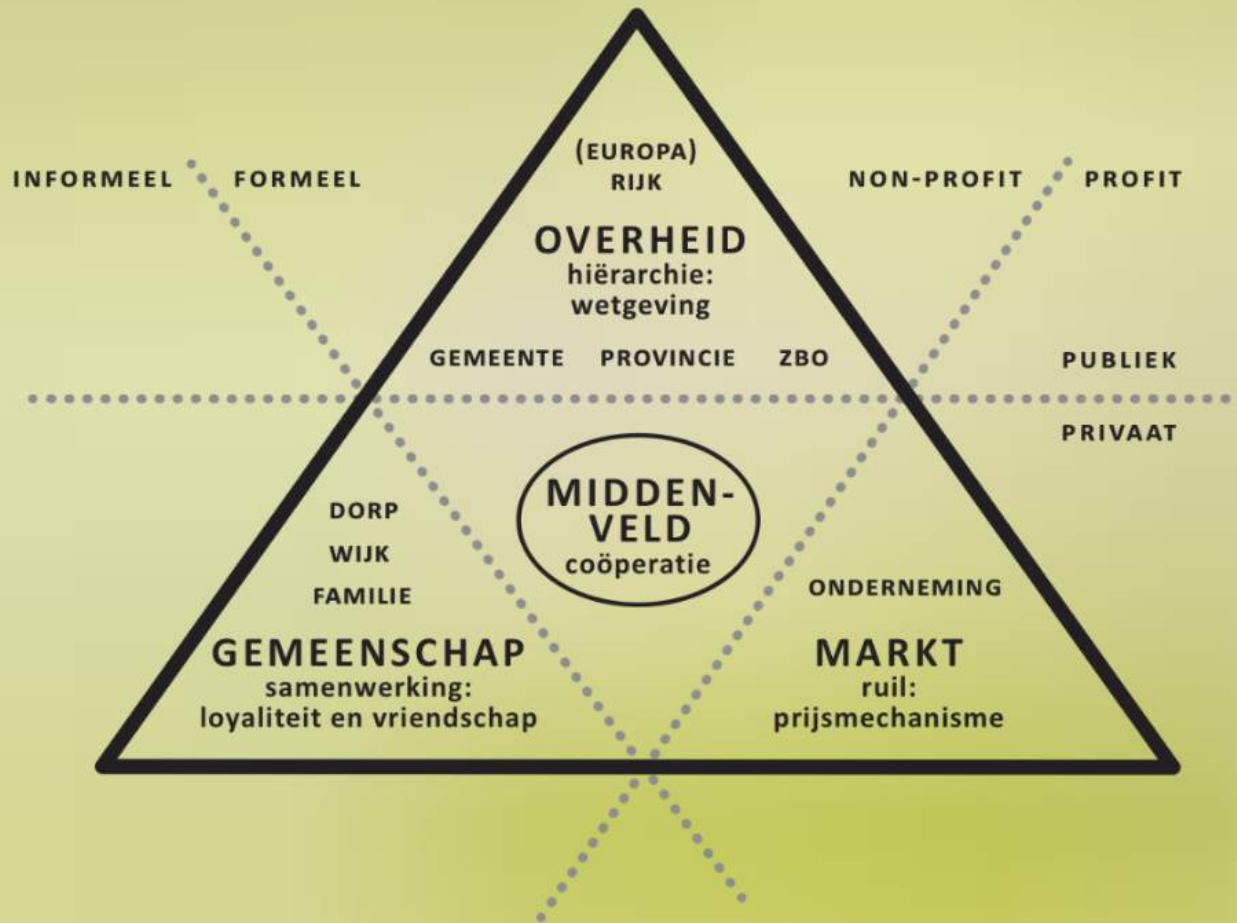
INFORMEEL FORMEEL

(EUROPA)
RIJK

NON-PROFIT PROFIT

OVERHEID
hiërarchie:
wetgeving

GEMEENTE PROVINCIE ZBO

PUBLIEK

PRIVAAT

DORP
WIJK
FAMILIE

MIDDEN-
VELD
coöperatie

ONDERNEMING

GEMEENSCHAP
samenwerking:
loyaliteit en vriendschap

MARKT
ruil:
prijsmechanisme